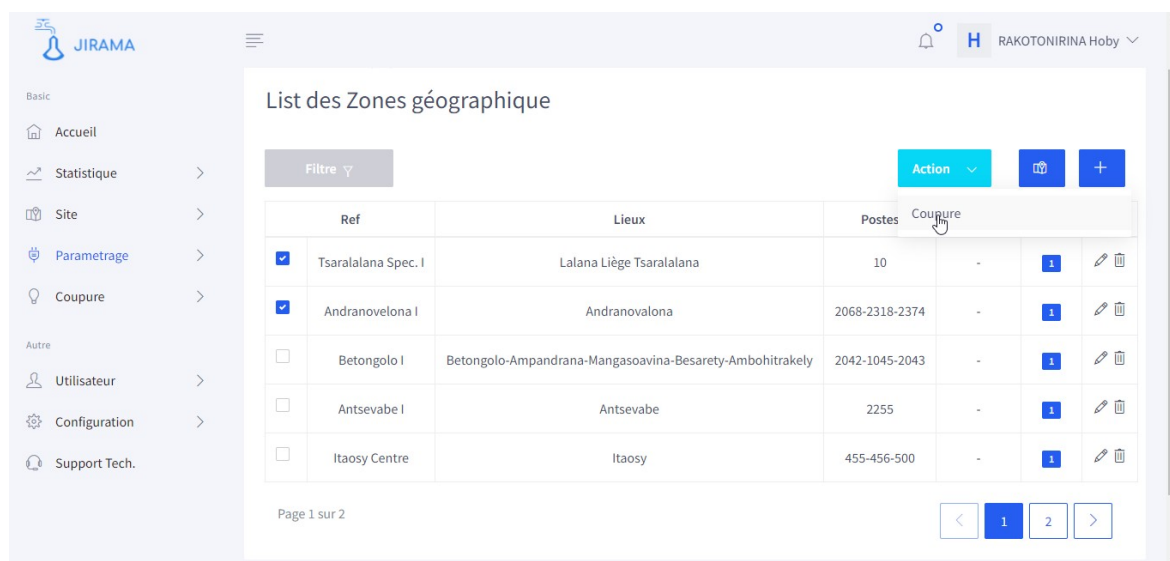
JIRAMA

H RAKOTONIRINA Hoby

Basic
Accueil
Statistique
Site
Parametrage
Coupure
Autre
Utilisateur
Configuration
Support Tech.

List des Zones géographique

Filtre

Action

+

Coupure

| | Ref | Lieux | Postes | | | |
|---|---|---|---|---|---|---|
| ✓ | Tsaralalana Spec. I | Lalana Liège Tsaralalana | 10 | - | 1 | |
| ✓ | Andranovelona I | Andranovalona | 2068-2318-2374 | - | 1 | |
| | Betongolo I | Betongolo-Ampandrana-Mangasoavina-Besarety-Ambohitrakely | 2042-1045-2043 | - | 1 | |
| | Antsevabe I | Antsevabe | 2255 | - | 1 | |
| | Itaosy Centre | Itaosy | 455-456-500 | - | 1 | |

Page 1 sur 2

1 2